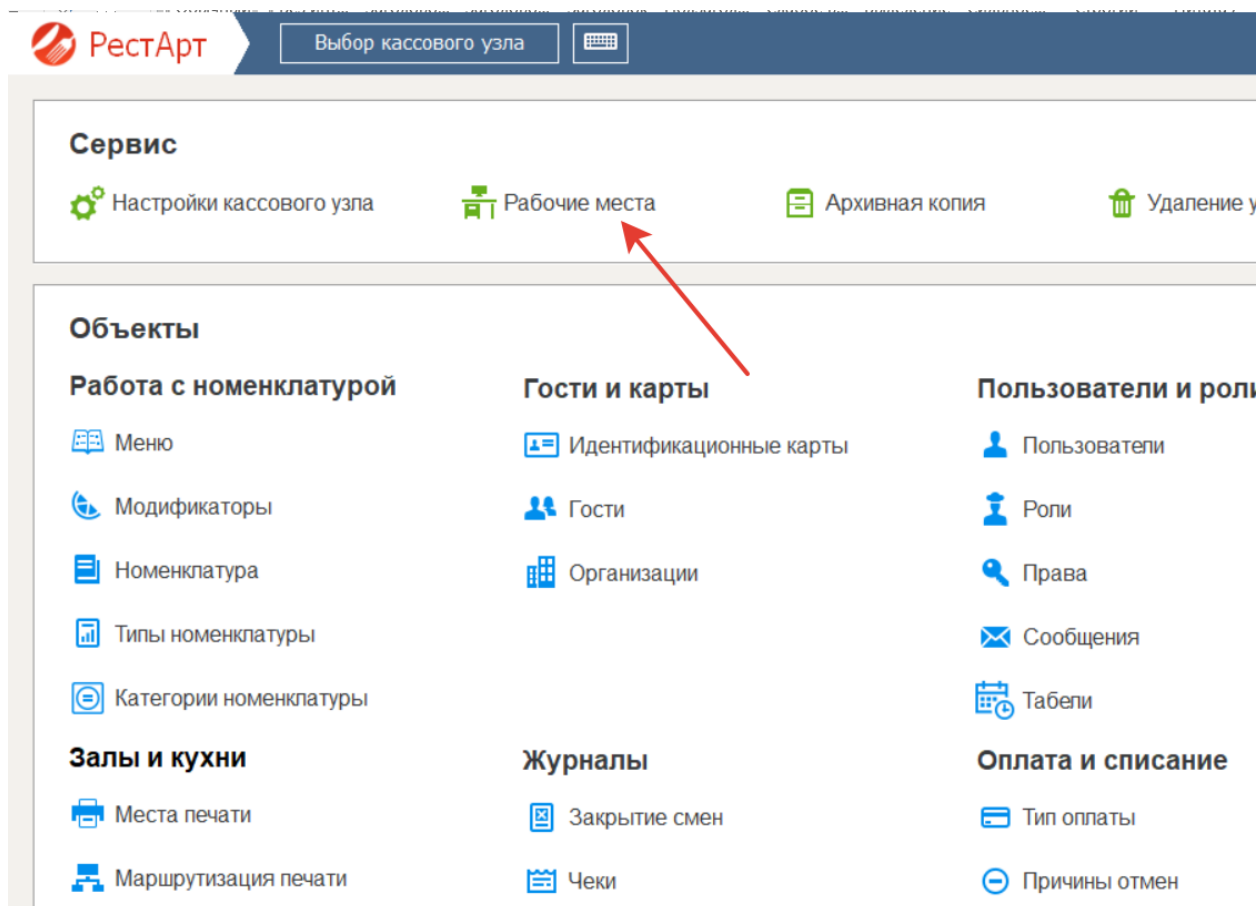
РестАрт

Выбор кассового узла

Сервис

Настройки кассового узла

Рабочие места

Архивная копия

Удаление у

Объекты

Работа с номенклатурой

Меню

Модификаторы

Номенклатура

Типы номенклатуры

Категории номенклатуры

Гости и карты

Идентификационные карты

Гости

Организации

Пользователи и роли

Пользователи

Роли

Права

Сообщения

Табели

Залы и кухни

Места печати

Маршрутизация печати

Журналы

Закрытие смен

Чеки

Оплата и списание

Тип оплаты

Причины отмен